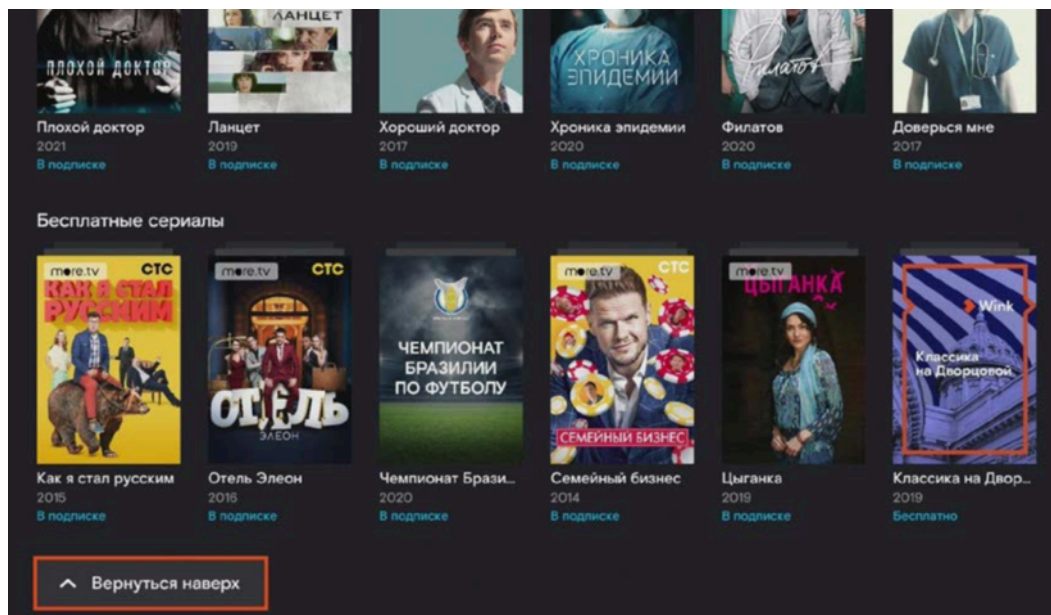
ПЛОХОЙ ДОКТОР
Плохой доктор
2021
В подписке

ЛАНЦЕТ
Ланцет
2019
В подписке

Хороший доктор
2017
В подписке

ХРОНИКА ЭПИДЕМИИ
Хроника эпидемии
2020
В подписке

Филатов
Филатов
2020
В подписке

Доверься мне
2017
В подписке

Бесплатные сериалы

more.tv СТС
КАК Я СТАЛ РУССКИМ
Как я стал русским
2015
В подписке

more.tv СТС
ОТЕЛЬ ЭЛЕОН
Отель Элеон
2016
В подписке

ЧЕМПИОНАТ БРАЗИЛИИ ПО ФУТБОЛУ
Чемпионат Брази...
2020
В подписке

more.tv СТС
СЕМЕЙНЫЙ БИЗНЕС
Семейный бизнес
2014
В подписке

more.tv
ЦЫГАНКА
Цыганка
2019
В подписке

Wink
Классика на Дворцовой
Классика на Двор...
2019
Бесплатно

Вернуться наверх